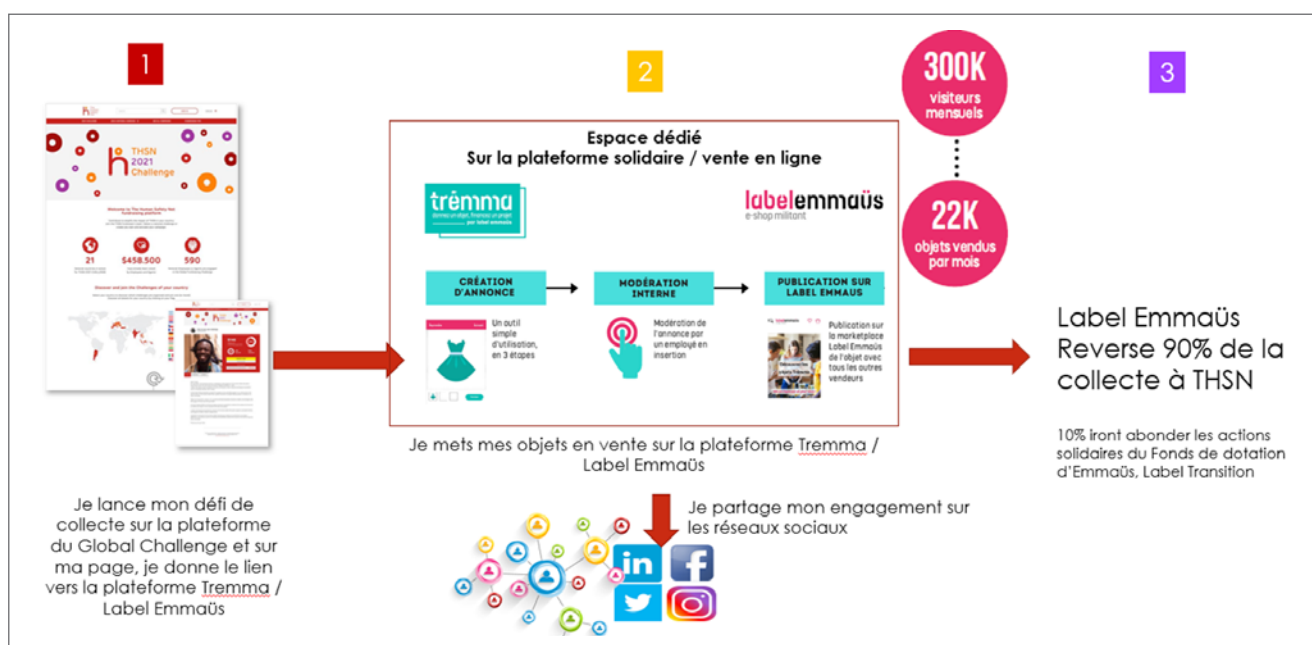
1

THSN 2021 Challenge

21

$458.500

590

Je lance mon défi de collecte sur la plateforme du Global Challenge et sur ma page, je donne le lien vers la plateforme Tremma / Label Emmaüs

2

Espace dédié
Sur la plateforme solidaire / vente en ligne

trëmma
donnez un objet, financez un projet par label emmaüs

labelemmaüs
e-shop militant

CRÉATION D'ANNONCE

Un outil simple d'utilisation, en 3 étapes

MODÉRATION INTERNE

Modération de l'annonce par un employé en insertion

PUBLICATION SUR LABEL EMMAUS

Publication sur la marketplace Label Emmaüs de l'objet avec tous les autres vendeurs

Je mets mes objets en vente sur la plateforme Tremma / Label Emmaüs

Je partage mon engagement sur les réseaux sociaux

300K
visiteurs mensuels

22K
objets vendus par mois

3

Label Emmaüs Reverse 90% de la collecte à THSN

10% iront abonder les actions solidaires du Fonds de dotation d'Emmaüs, Label Transition